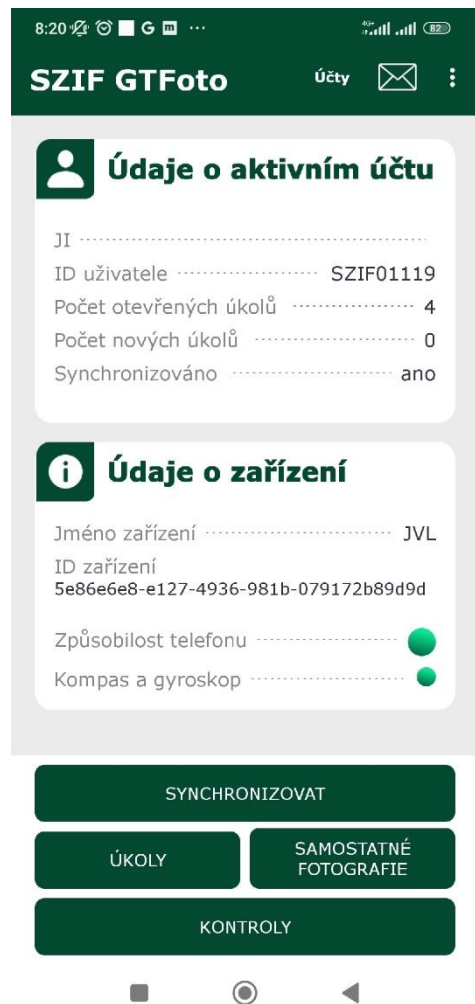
8:20 ··· 4G+ 82

SZIF GTFoto Účty

Údaje o aktivním účtu

JI

ID uživatele SZIF01119

Počet otevřených úkolů 4

Počet nových úkolů 0

Synchronizováno ano

Údaje o zařízení

Jméno zařízení JVL

ID zařízení
5e86e6e8-e127-4936-981b-079172b89d9d

Způsobilost telefonu

Kompas a gyroskop

SYNCHRONIZOVAT

ÚKOLY

SAMOSTATNÉ FOTOGRAFIE

KONTROLY